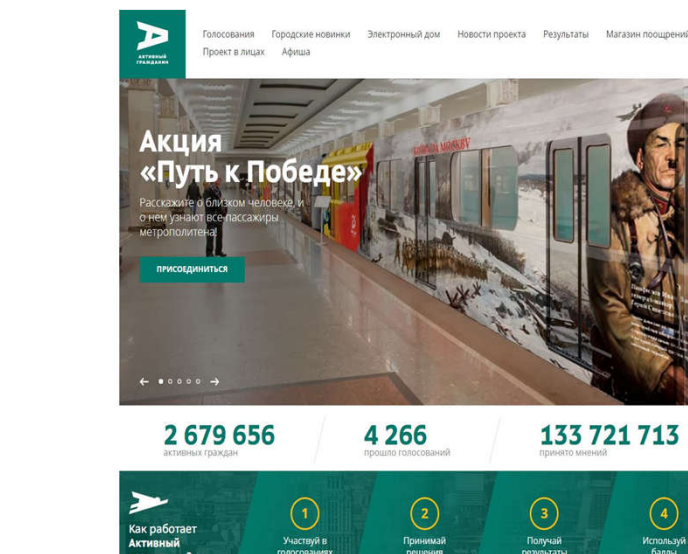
АКТИВНЫЙ ГРАЖДАНИН

Голосования Городские новинки Электронный дом Новости проекта Результаты Магазин поощрений Проект в лицах Афиша

Акция «Путь к Победе»

Расскажите о близком человеке, и о нем узнают все пассажиры метрополитена!

ПРИСОЕДИНИТЬСЯ

ЗА МОСКВУ

2 679 656
активных граждан

4 266
прошло голосований

133 721 713
принято мнений

Как работает Активный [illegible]

1
Участвуй в голосованиях

2
Принимай решения

3
Получай результаты

4
Используй баллы